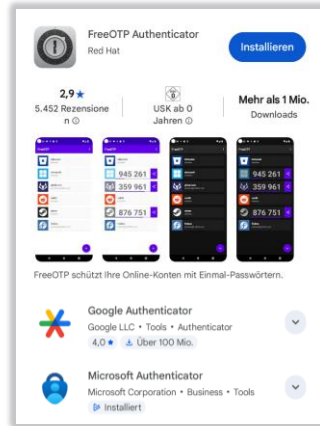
FreeOTP Authenticator
Red Hat
Installieren

2,9★
5.452 Rezensionen ⓘ

USK ab 0 Jahren ⓘ

Mehr als 1 Mio.
Downloads

945 261
359 961
876 751

945 261
359 961
876 751

FreeOTP schützt Ihre Online-Konten mit Einmal-Passwörtern.

Google Authenticator
Google LLC • Tools • Authenticator
4,0★ Über 100 Mio.

Microsoft Authenticator
Microsoft Corporation • Business • Tools
Installiert